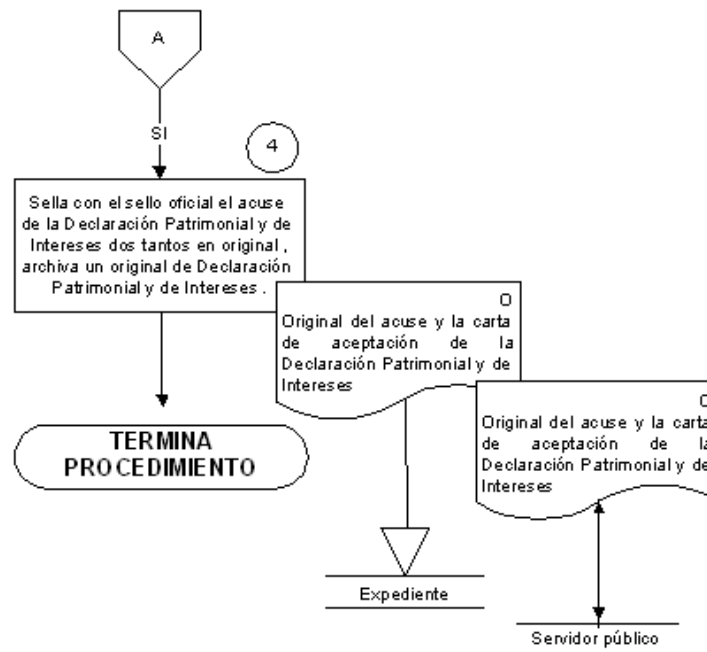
A

SI

4

Sella con el sello oficial el acuse de la Declaración Patrimonial y de Intereses dos tantos en original , archiva un original de Declaración Patrimonial y de Intereses .

O
Original del acuse y la carta de aceptación de la Declaración Patrimonial y de Intereses

C
Original del acuse y la carta de aceptación de l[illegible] Declaración Patrimonial y de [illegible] Intereses

TERMINA PROCEDIMIENTO

Expediente

Servidor público